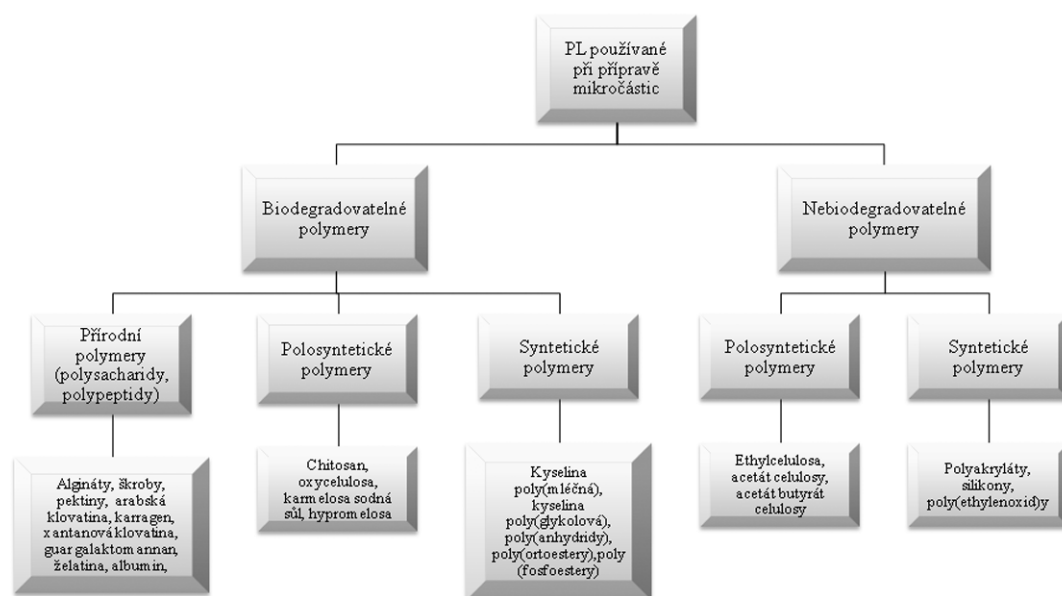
PL používané při přípravě mikročástic

Biodegradovatelné polymery

Nebiodegradovatelné polymery

Přírodní polymery (polysacharidy, polypeptidy)

Polosyntetické polymery

Syntetické polymery

Polosyntetické polymery

Syntetické polymery

Algináty, škroby, pektiny, arabská klovatina, karragen, xantanová klovatina, guar galaktomannan, želatina, albumin,

Chitosan, oxycelulosa, karmelosa sodná sůl, hypromelosa

Kyselina poly(mléčná), kyselina poly(glykolová), poly(anhydridy), poly(ortoestery),poly (fosfoestery)

Ethylcelulosa, acetát celulosy, acetát butyrát celulosy

Polyakryláty, silikony, poly(ethylenoxid)y